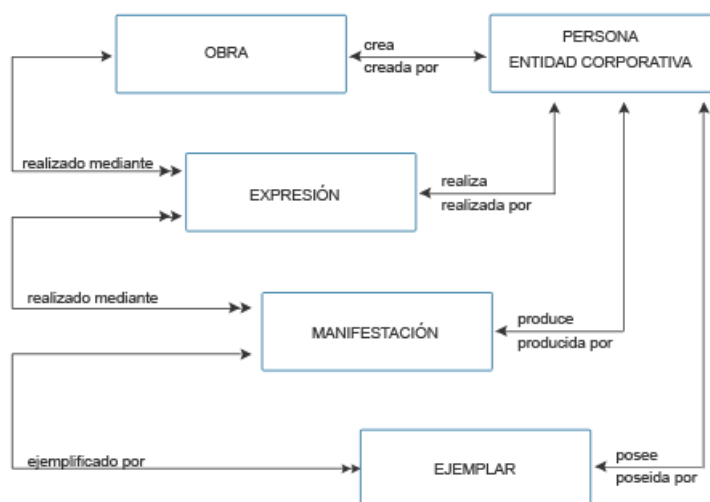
OBRA

crea
creada por

PERSONA
ENTIDAD CORPORATIVA

realizado mediante

EXPRESIÓN

realiza
realizada por

realizado mediante

MANIFESTACIÓN

produce
producida por

ejemplificado por

EJEMPLAR

posee
poseida por